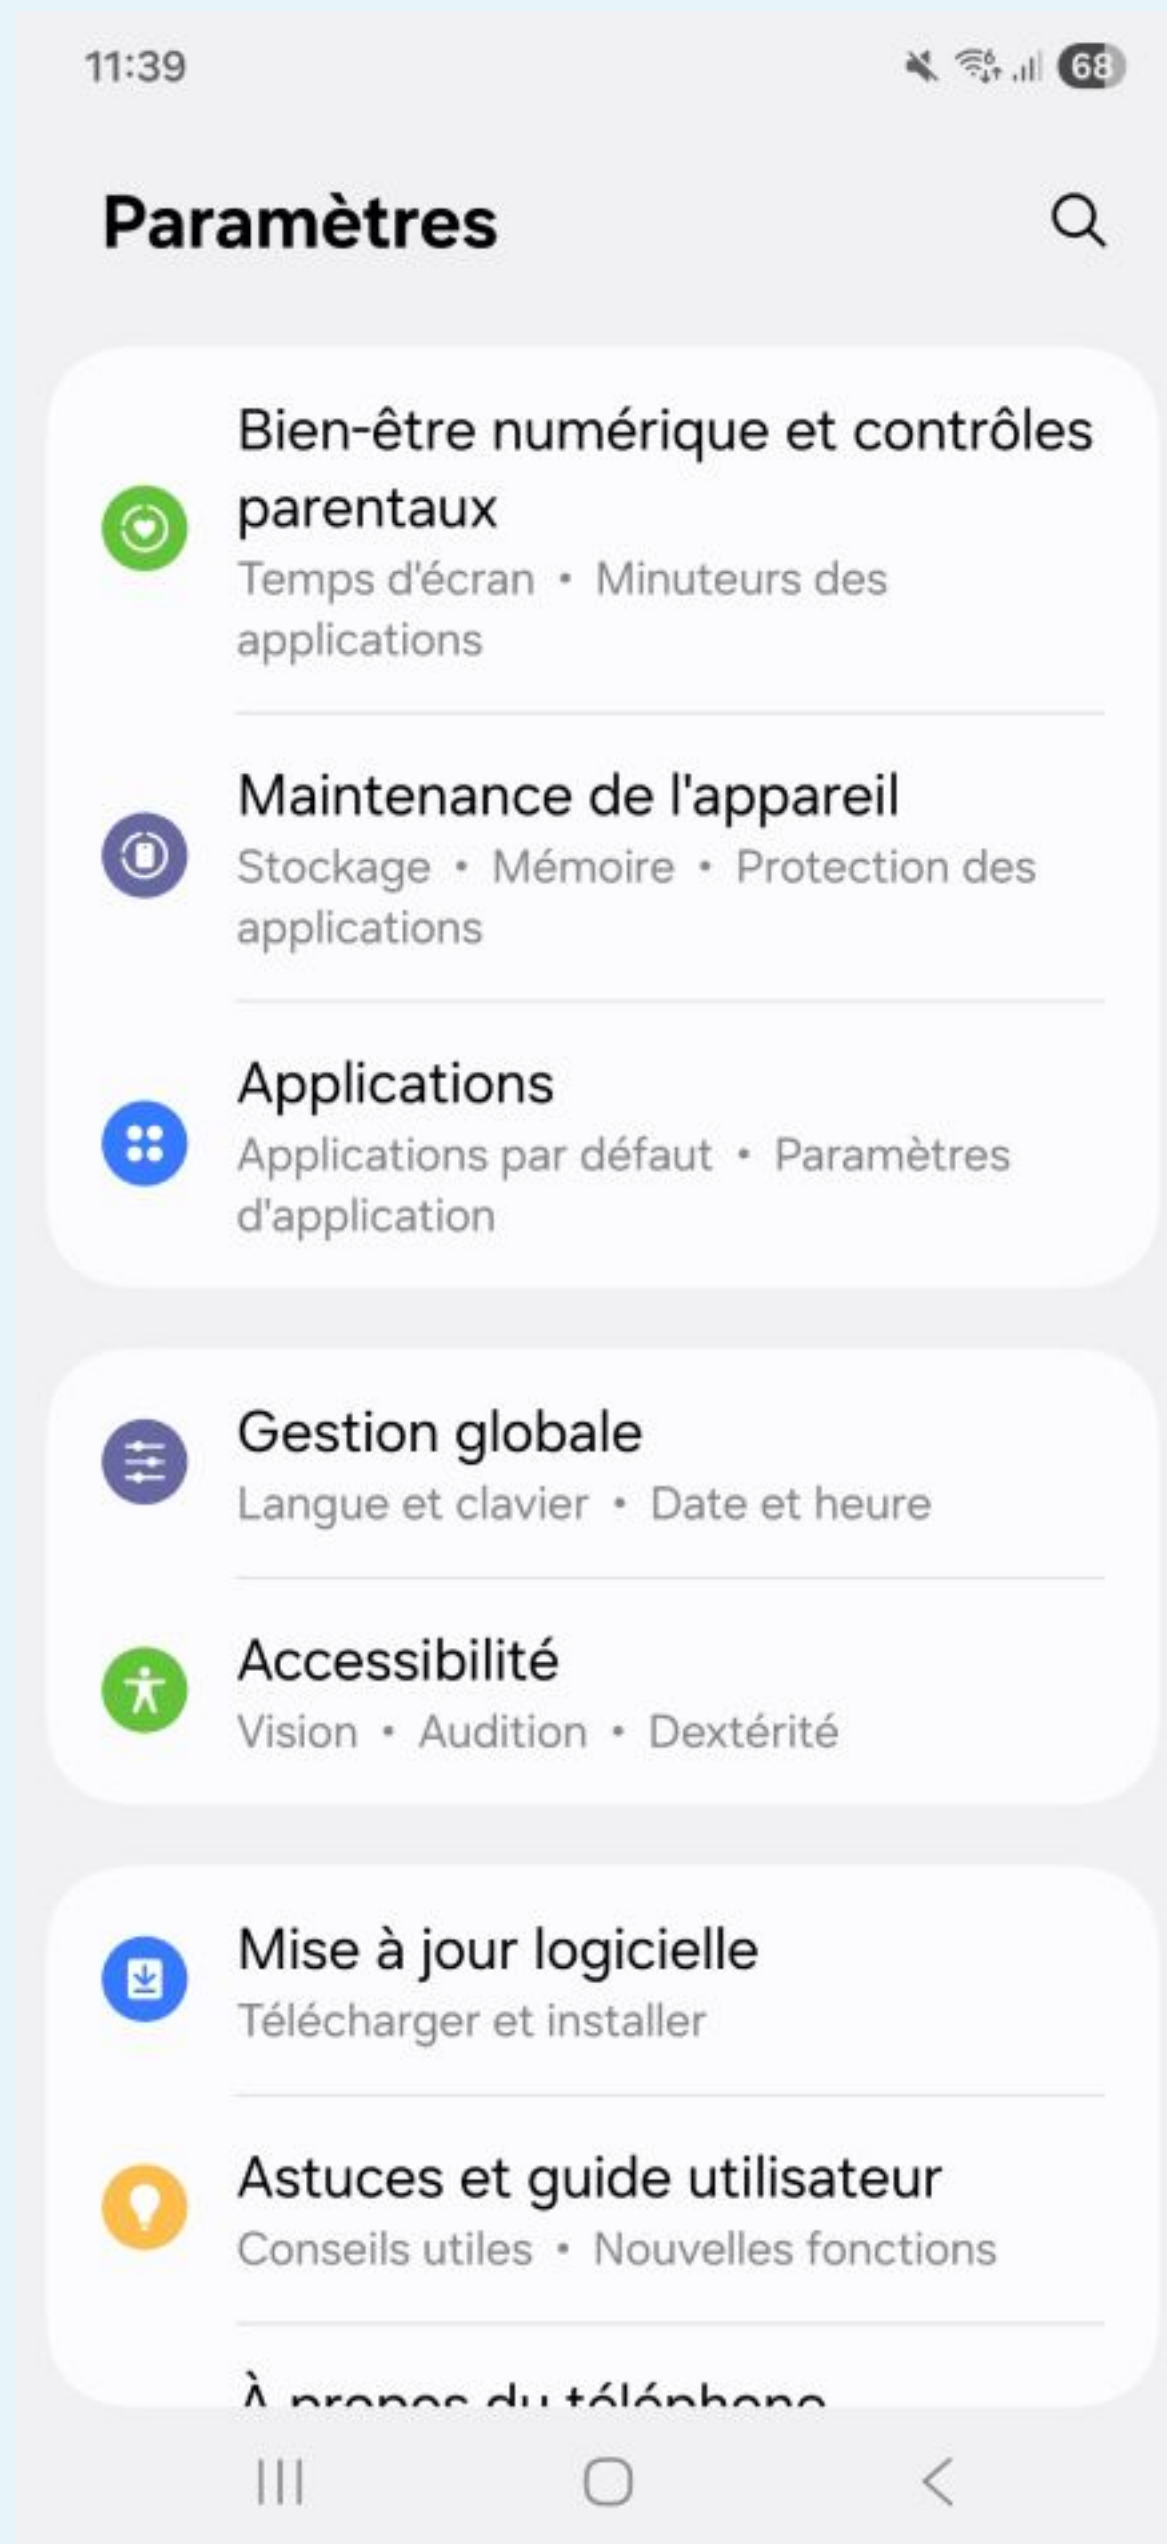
11:39 68

Paramètres

Bien-être numérique et contrôles parentaux
Temps d'écran • Minuteurs des applications

Maintenance de l'appareil
Stockage • Mémoire • Protection des applications

Applications
Applications par défaut • Paramètres d'application

Gestion globale
Langue et clavier • Date et heure

Accessibilité
Vision • Audition • Dextérité

Mise à jour logicielle
Télécharger et installer

Astuces et guide utilisateur
Conseils utiles • Nouvelles fonctions

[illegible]